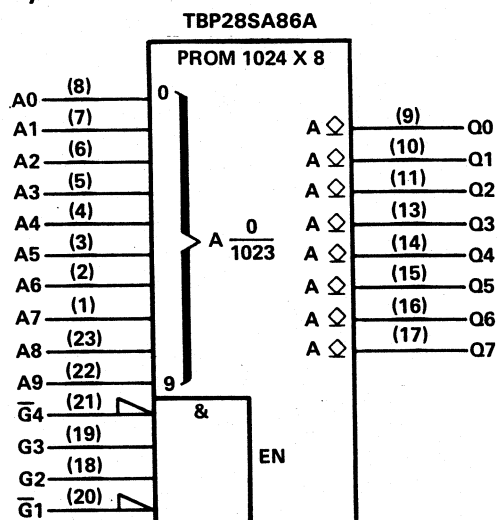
TBP28SA86A

PROM 1024 X 8

A0 (8)
A1 (7)
A2 (6)
A3 (5)
A4 (4)
A5 (3)
A6 (2)
A7 (1)
A8 (23)
A9 (22)
$\overline{G}4$ (21)
G3 (19)
G2 (18)
$\overline{G}1$ (20)

0
A $\frac{0}{1023}$
9

&
EN

A $\diamond$ (9) Q0
A $\diamond$ (10) Q1
A $\diamond$ (11) Q2
A $\diamond$ (13) Q3
A $\diamond$ (14) Q4
A $\diamond$ (15) Q5
A $\diamond$ (16) Q6
A $\diamond$ (17) Q7